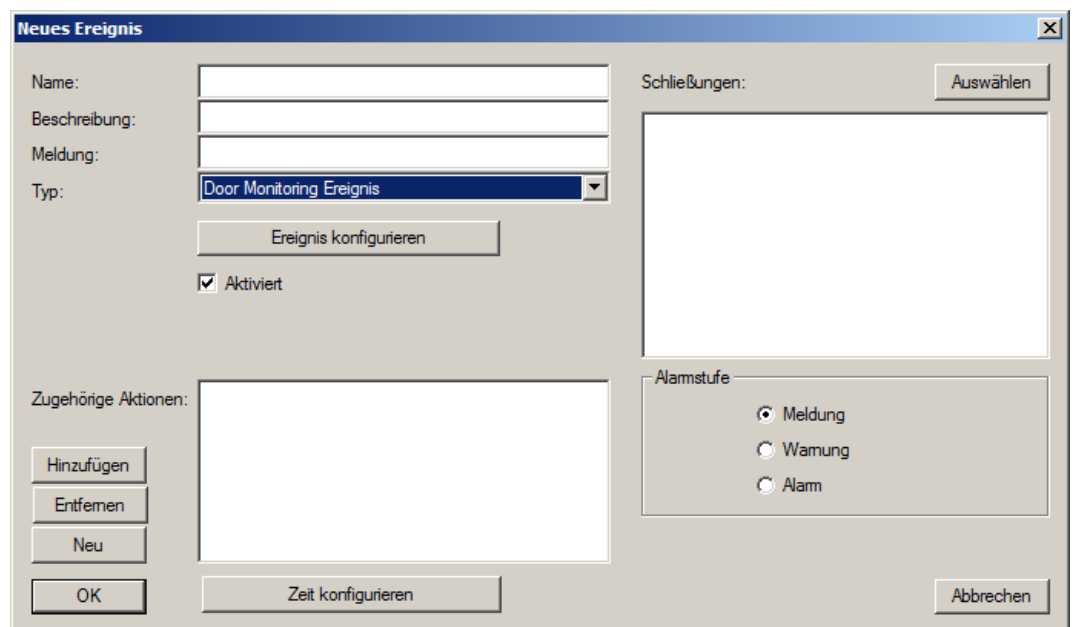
Neues Ereignis

Name:

Beschreibung:

Meldung:

Typ:

Door Monitoring Ereignis

Ereignis konfigurieren

Aktiviert

Schließungen:

Auswählen

Zugehörige Aktionen:

Hinzufügen

Entfernen

Neu

Alarmstufe

Meldung

Warnung

Alarm

OK

Zeit konfigurieren

Abbrechen